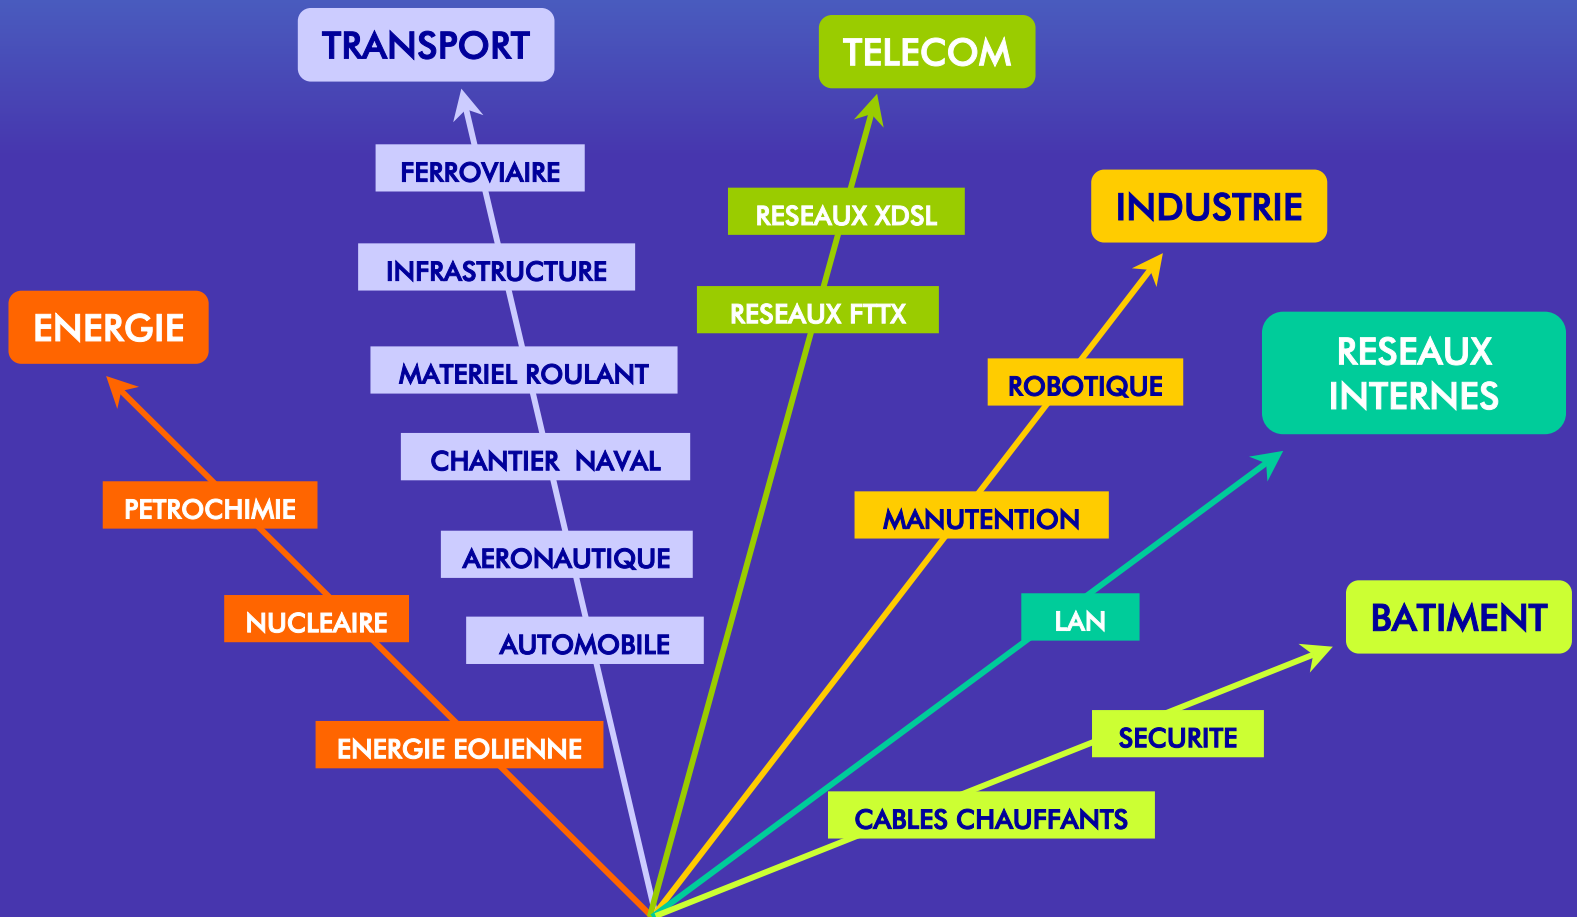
TRANSPORT

FERROVIAIRE

INFRASTRUCTURE

MATERIEL ROULANT

CHANTIER NAVAL

AERONAUTIQUE

AUTOMOBILE

TELECOM

RESEAUX XDSL

RESEAUX FTTX

INDUSTRIE

ROBOTIQUE

MANUTENTION

ENERGIE

PETROCHIMIE

NUCLEAIRE

ENERGIE EOLIENNE

RESEAUX INTERNES

LAN

BATIMENT

SECURITE

CABLES CHAUFFANTS